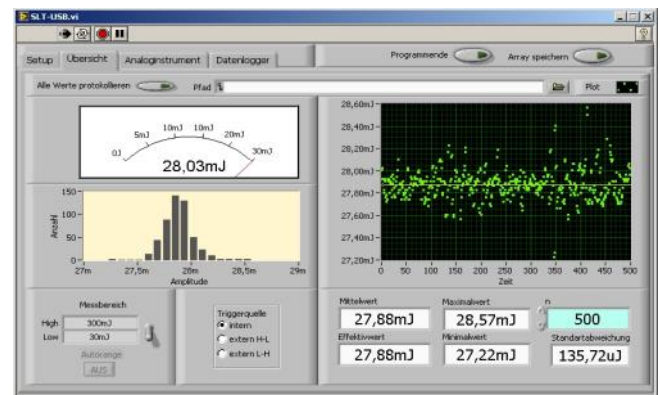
SLT-USB.vi

Setup | Übersicht | Analoginstrument | Datenlogger

Programmende | Array speichern

Alle Werte protokollieren | Pfad | Plot

0J 5mJ 10mJ 10mJ 20mJ 30mJ
28,03mJ

150
100
50
0
Anzahl
27m 27,5m 28m 28,5m 29m
Amplitude

28,60mJ
28,40mJ
28,20mJ
28,00mJ
27,80mJ
27,60mJ
27,40mJ
27,20mJ
0 50 100 150 200 250 300 350 400 450 500
Zeit

Messbereich
High 300mJ
Low 30mJ
Autorange
AUS

Triggerquelle
intern
extern H-L
extern L-H

Mittelwert
27,88mJ
Maximalwert
28,57mJ
n
500
Effektivwert
27,88mJ
Minimalwert
27,22mJ
Standartabweichung
135,72uJ